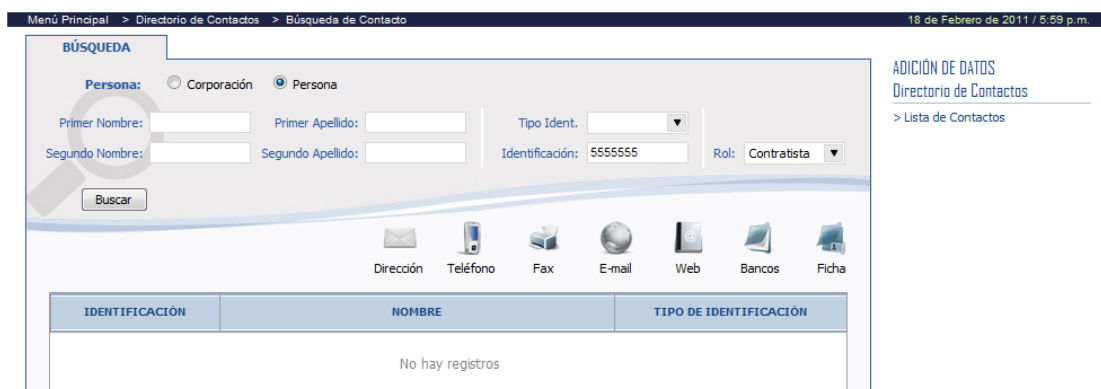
Menú Principal > Directorio de Contactos > Búsqueda de Contacto

18 de Febrero de 2011 / 5:59 p.m.

BÚSQUEDA

Persona: Corporación Persona

Primer Nombre:

Primer Apellido:

Tipo Ident.

Segundo Nombre:

Segundo Apellido:

Identificación: 5555555

Rol: Contratista

Buscar

Dirección Teléfono Fax E-mail Web Bancos Ficha

| IDENTIFICACIÓN | NOMBRE | TIPO DE IDENTIFICACIÓN |
|---|---|---|
| | No hay registros | |

ADICIÓN DE DATOS
Directorio de Contactos

> Lista de Contactos